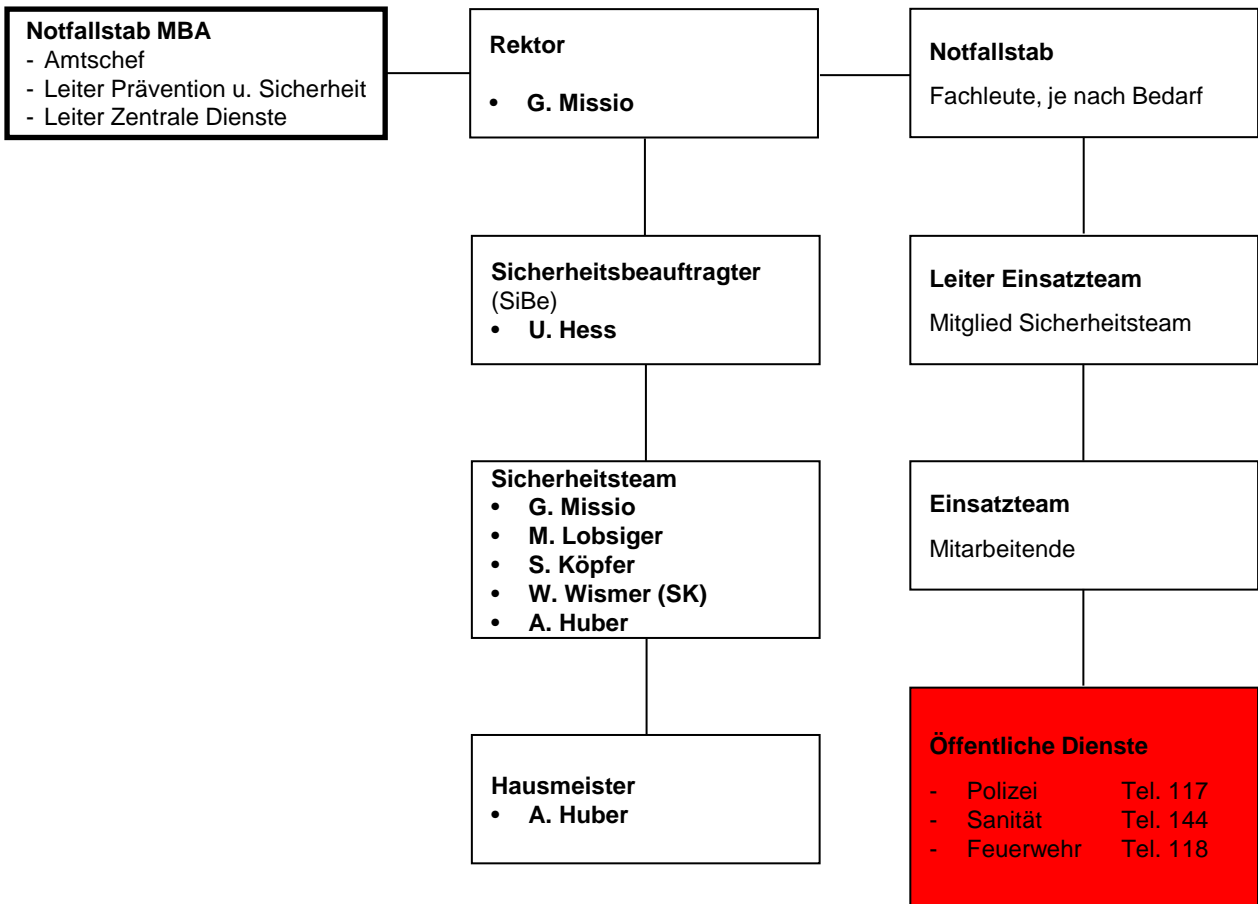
**Notfallstab MBA**
- Amtschef
- Leiter Prävention u. Sicherheit
- Leiter Zentrale Dienste

**Rektor**
• **G. Missio**

**Notfallstab**
Fachleute, je nach Bedarf

**Sicherheitsbeauftragter** (SiBe)
• **U. Hess**

**Leiter Einsatzteam**
Mitglied Sicherheitsteam

**Sicherheitsteam**
• **G. Missio**
• **M. Lobsiger**
• **S. Köpfer**
• **W. Wismer (SK)**
• **A. Huber**

**Einsatzteam**
Mitarbeitende

**Hausmeister**
• **A. Huber**

**Öffentliche Dienste**
- Polizei Tel. 117
- Sanität Tel. 144
- Feuerwehr Tel. 118